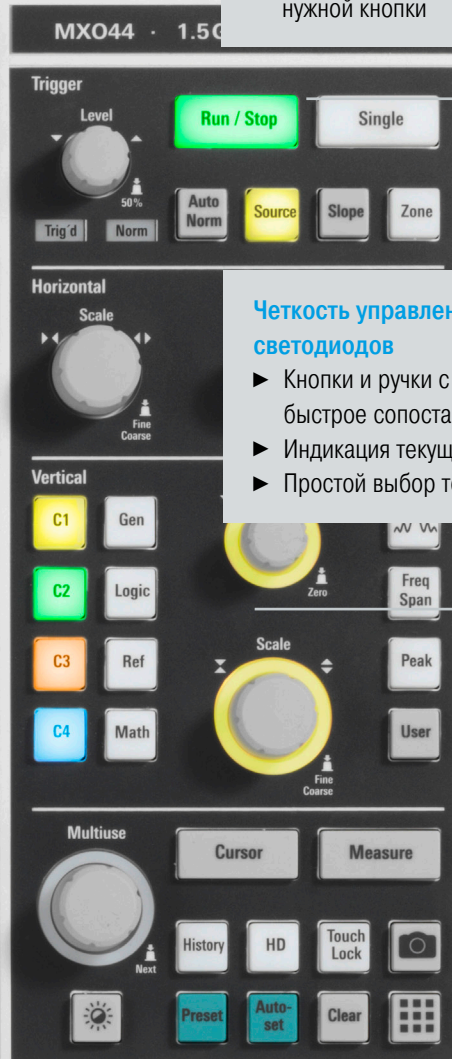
MXO44 · 1.5G

нужной кнопки

Trigger

Level

50%

Trig'd

Norm

Run / Stop

Single

Auto Norm

Source

Slope

Zone

Horizontal

Scale

Fine Coarse

Четкость управлен
светодиодов

► Кнопки и ручки с
быстрое сопоста

► Индикация текущ

► Простой выбор т

Vertical

C1

Gen

C2

Logic

C3

Ref

C4

Math

Zero

Freq Span

Scale

Peak

User

Fine Coarse

Multiuse

Next

Cursor

Measure

History

HD

Touch Lock

Preset

Auto-set

Clear